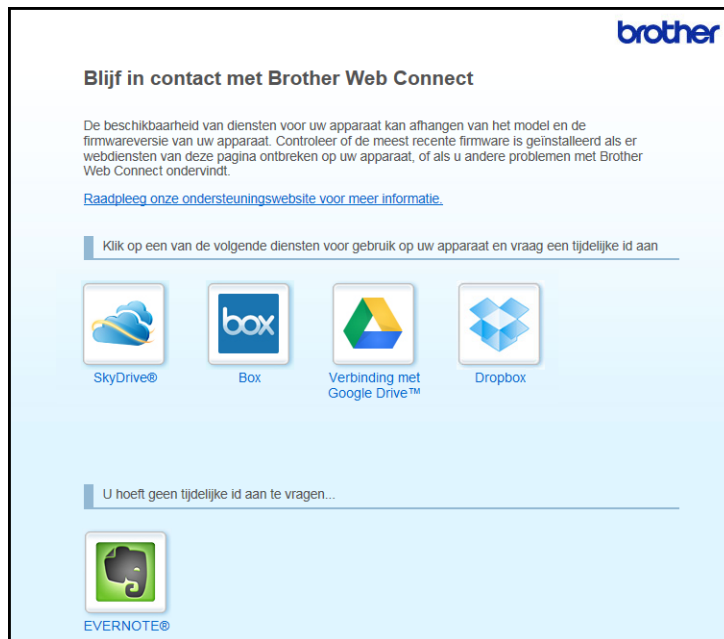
brother

Blijf in contact met Brother Web Connect

De beschikbaarheid van diensten voor uw apparaat kan afhangen van het model en de firmwareversie van uw apparaat. Controleer of de meest recente firmware is geïnstalleerd als er webdiensten van deze pagina ontbreken op uw apparaat, of als u andere problemen met Brother Web Connect ondervindt.

Raadpleeg onze ondersteuningswebsite voor meer informatie.

Klik op een van de volgende diensten voor gebruik op uw apparaat en vraag een tijdelijke id aan

SkyDrive®

box

Box

Verbinding met Google Drive™

Dropbox

U hoeft geen tijdelijke id aan te vragen...

EVERNOTE®